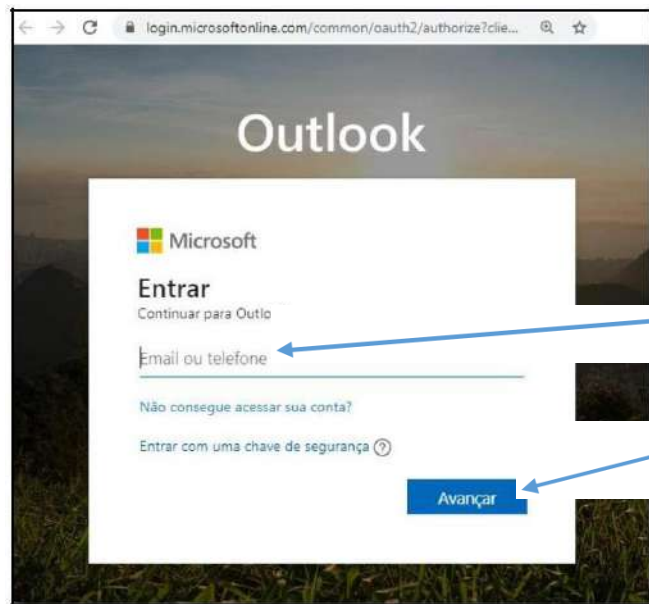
login.microsoftonline.com/common/oauth2/authorize?clie...

Outlook

Microsoft

Entrar

Continuar para Outlo

Email ou telefone

Não consegue acessar sua conta?

Entrar com uma chave de segurança ?

Avançar